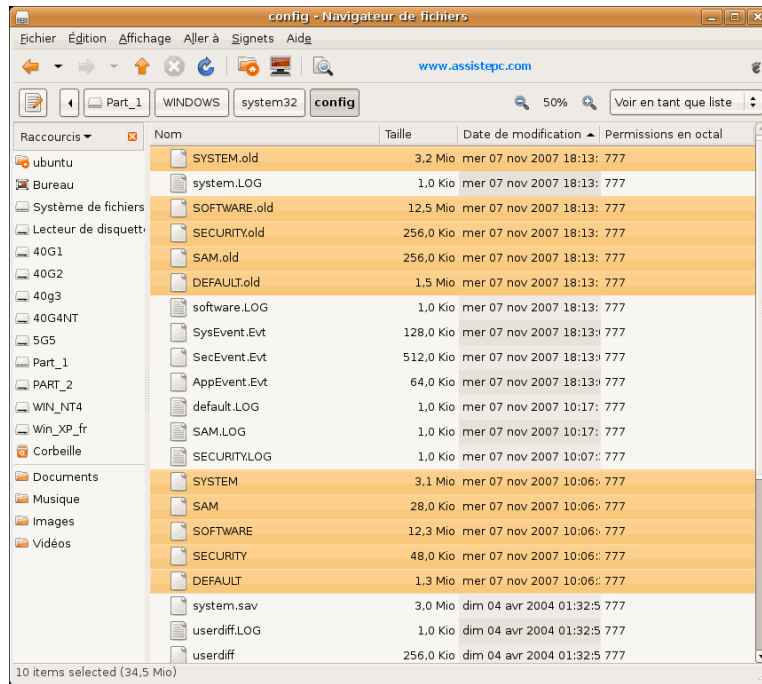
config - Navigateur de fichiers

Fichier Édition Affichage Aller à Signets Aide

www.assistepc.com

Part_1 WINDOWS system32 config

50% Voir en tant que liste

Raccourcis

ubuntu
Bureau
Système de fichiers
Lecteur de disquett
40G1
40G2
40g3
40G4NT
5G5
Part_1
PART_2
WIN_NT4
Win_XP_fr
Corbeille
Documents
Musique
Images
Vidéos

| Nom | Taille | Date de modification | Permissions en octal |
|---|---|---|---|
| SYSTEM.old | 3,2 Mio | mer 07 nov 2007 18:13: | 777 |
| system.LOG | 1,0 Kio | mer 07 nov 2007 18:13: | 777 |
| SOFTWARE.old | 12,5 Mio | mer 07 nov 2007 18:13: | 777 |
| SECURITY.old | 256,0 Kio | mer 07 nov 2007 18:13: | 777 |
| SAM.old | 256,0 Kio | mer 07 nov 2007 18:13: | 777 |
| DEFAULT.old | 1,5 Mio | mer 07 nov 2007 18:13: | 777 |
| software.LOG | 1,0 Kio | mer 07 nov 2007 18:13: | 777 |
| SysEvent.Evt | 128,0 Kio | mer 07 nov 2007 18:13: | 777 |
| SecEvent.Evt | 512,0 Kio | mer 07 nov 2007 18:13: | 777 |
| AppEvent.Evt | 64,0 Kio | mer 07 nov 2007 18:13: | 777 |
| default.LOG | 1,0 Kio | mer 07 nov 2007 10:17: | 777 |
| SAM.LOG | 1,0 Kio | mer 07 nov 2007 10:17: | 777 |
| SECURITY.LOG | 1,0 Kio | mer 07 nov 2007 10:07: | 777 |
| SYSTEM | 3,1 Mio | mer 07 nov 2007 10:06: | 777 |
| SAM | 28,0 Kio | mer 07 nov 2007 10:06: | 777 |
| SOFTWARE | 12,3 Mio | mer 07 nov 2007 10:06: | 777 |
| SECURITY | 48,0 Kio | mer 07 nov 2007 10:06: | 777 |
| DEFAULT | 1,3 Mio | mer 07 nov 2007 10:06: | 777 |
| system.sav | 3,0 Mio | dim 04 avr 2004 01:32:5 | 777 |
| userdiff.LOG | 1,0 Kio | dim 04 avr 2004 01:32:5 | 777 |
| userdiff | 256,0 Kio | dim 04 avr 2004 01:32:5 | 777 |

10 items selected (34,5 Mio)